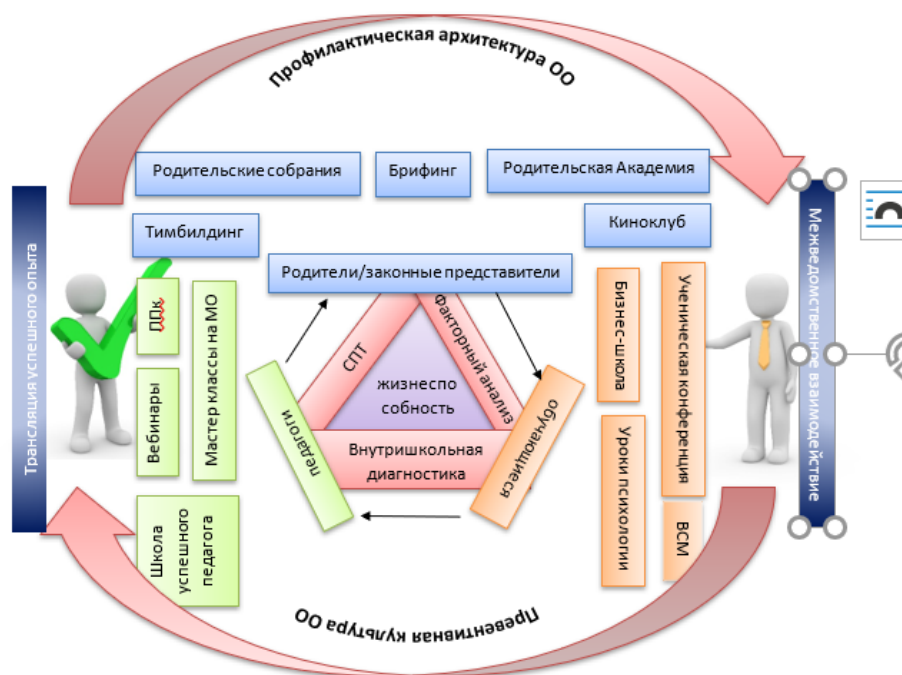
Профилактическая архитектура ОО

Трансляция успешного опыта

Родительские собрания

Брифинг

Родительская Академия

Межведомственное взаимодействие

Тимбилдинг

Киноклуб

Родители/законные представители

ПДк

Мастер классы на МО

Вебинары

СПТ

Факторный анализ

жизнеспо собность

Внутришкольная диагностика

педагоги

обучающиеся

Бизнес-школа

Ученическая конференция

Уроки психологии

ВСМ

Школа успешного педагога

Превентивная культура ОО